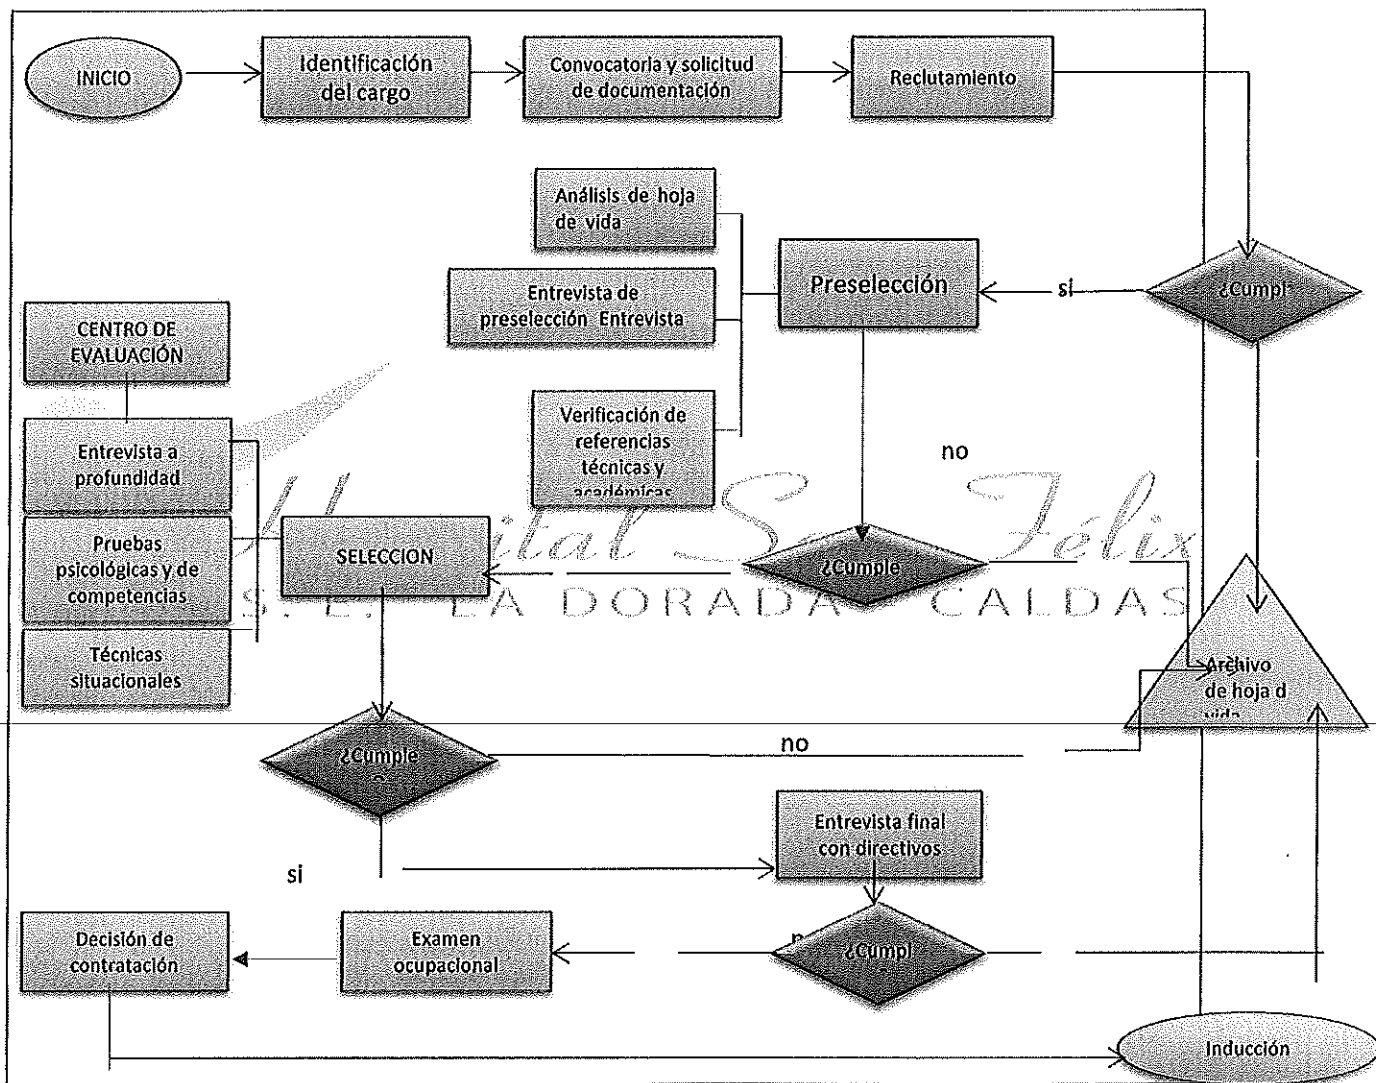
INICIO

Identificación del cargo

Convocatoria y solicitud de documentación

Reclutamiento

¿Cumpl

si

Preselección

Análisis de hoja de vida

Entrevista de preselección Entrevista

Verificación de referencias técnicas y académicas

no

¿Cumple

SELECCION

CENTRO DE EVALUACIÓN

Entrevista a profundidad

Pruebas psicológicas y de competencias

Técnicas situacionales

Hospital San Félix
E.S.E. LA DORADA CALDAS

Archivo de hoja d vida

¿Cumple ?

no

si

Entrevista final con directivos

¿Cumpl

n

Examen ocupacional

Decisión de contratación

Inducción